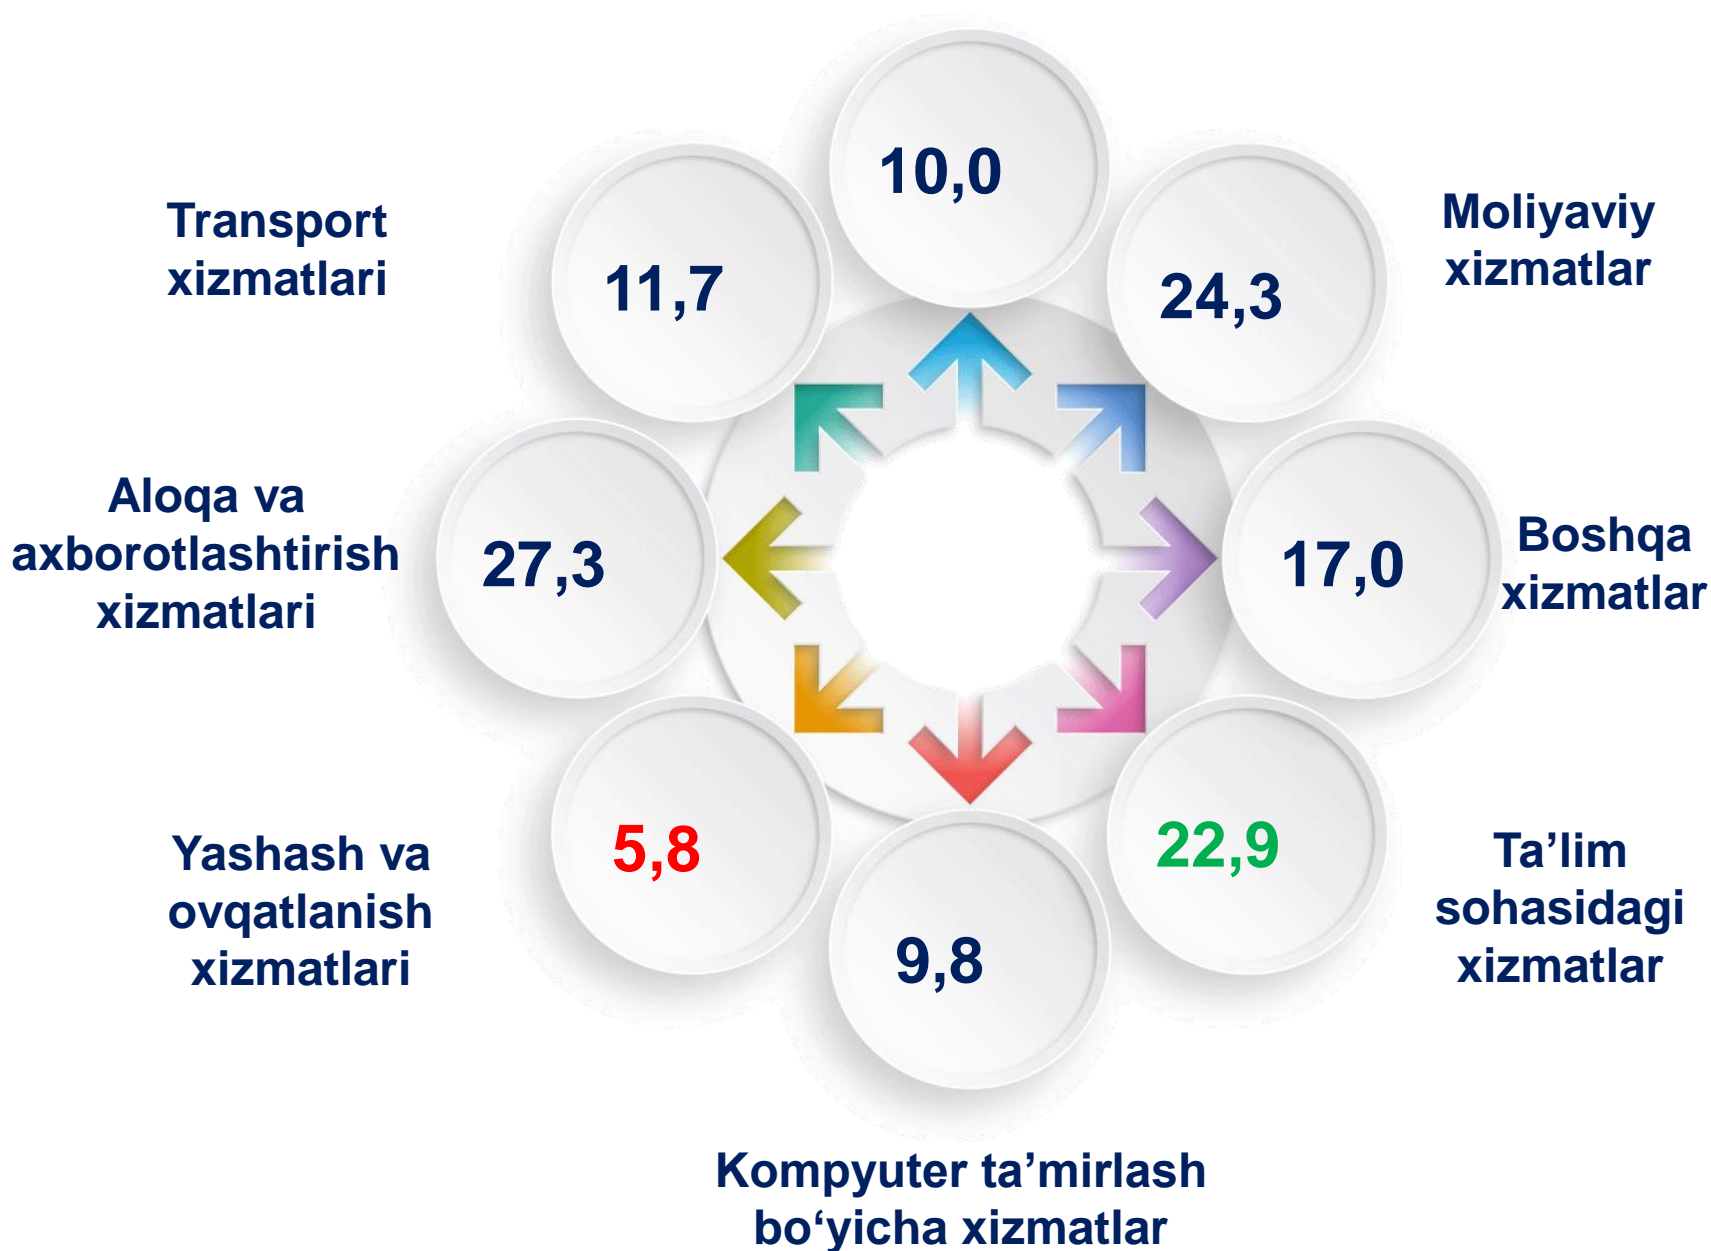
10,0

Transport xizmatlari

11,7

Moliyaviy xizmatlar

24,3

Aloqa va axborotlashtirish xizmatlari

27,3

17,0

Boshqa xizmatlar

Yashash va ovqatlanish xizmatlari

5,8

22,9

Ta’lim sohasidagi xizmatlar

9,8

Kompyuter ta’mirlash bo‘yicha xizmatlar